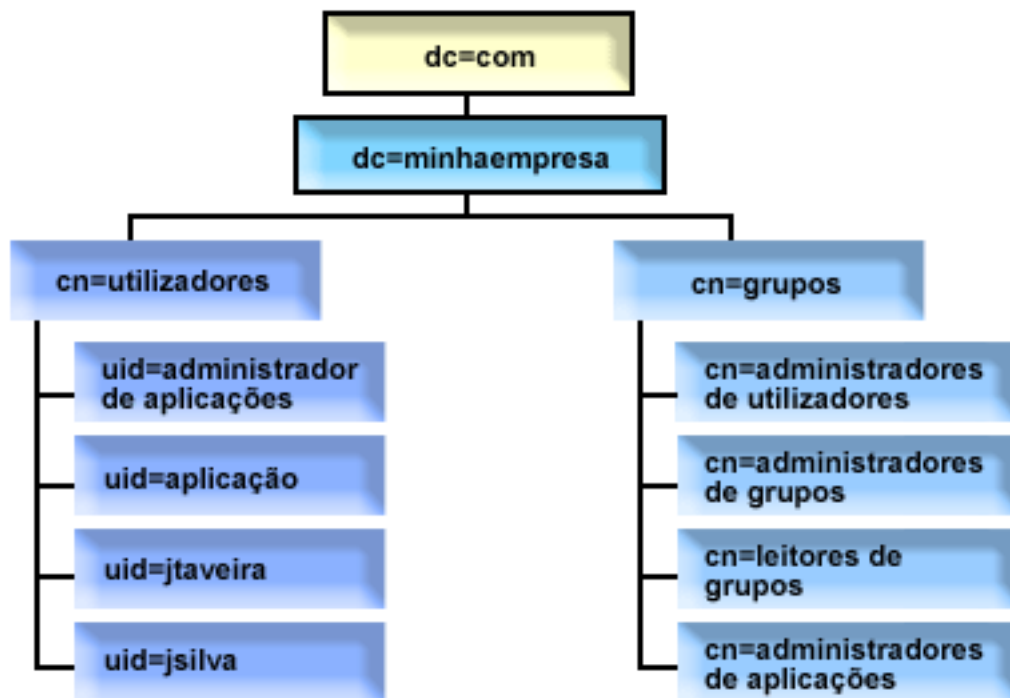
dc=com

dc=minhaempresa

cn=utilizadores

uid=administrador de aplicações

uid=aplicação

uid=jtaveira

uid=jsilva

cn=grupos

cn=administradores de utilizadores

cn=administradores de grupos

cn=leitores de grupos

cn=administradores de aplicações